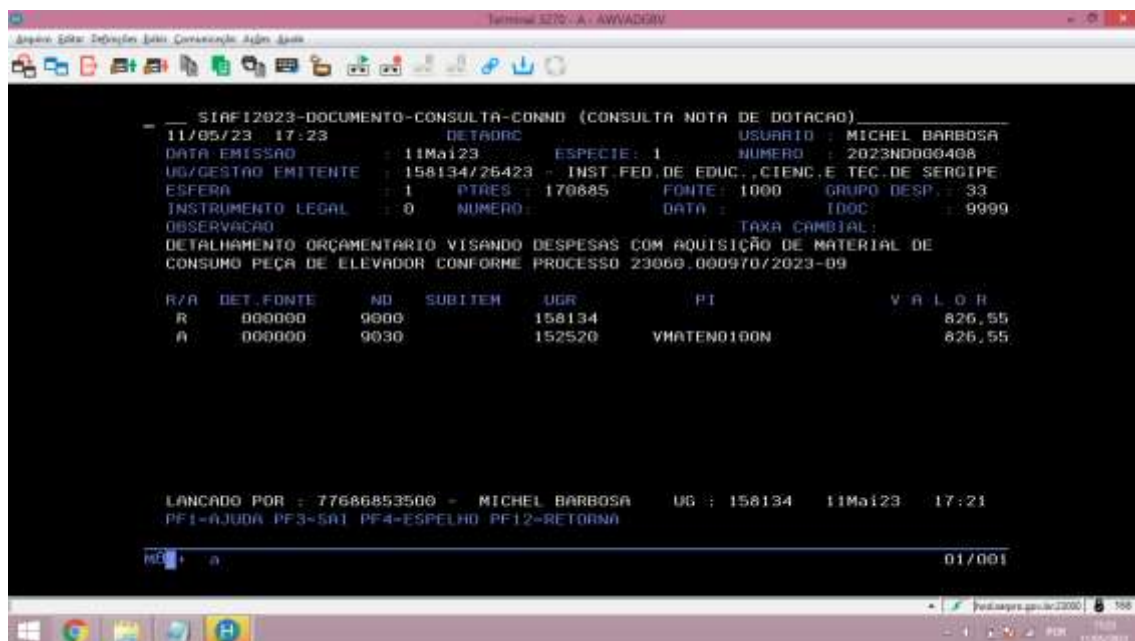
Terminal 3270 - A - AWVADGBV

Arquivo Editar Definições Exibir Comunicação Ações Ajuda

__ SIAFI2023-DOCUMENTO-CONSULTA-CONND (CONSULTA NOTA DE DOTACAO)___________
11/05/23 17:23 DETAORC USUARIO : MICHEL BARBOSA
DATA EMISSAO : 11Mai23 ESPECIE : 1 NUMERO : 2023ND000408
UG/GESTAO EMITENTE : 158134/26423 - INST.FED.DE EDUC.,CIENC.E TEC.DE SERGIPE
ESFERA : 1 PTRES : 170885 FONTE : 1000 GRUPO DESP. : 33
INSTRUMENTO LEGAL : 0 NUMERO: DATA : IDOC : 9999
OBSERVACAO TAXA CAMBIAL :
DETALHAMENTO ORÇAMENTARIO VISANDO DESPESAS COM AQUISIÇÃO DE MATERIAL DE CONSUMO PEÇA DE ELEVADOR CONFORME PROCESSO 23060.000970/2023-09

| R/A | DET.FONTE | ND | SUBITEM | UGR | PI | V A L O R |
|---|---|---|---|---|---|---|
| R | 000000 | 9000 | | 158134 | | 826,55 |
| A | 000000 | 9030 | | 152520 | VMATEN0100N | 826,55 |

LANCADO POR : 77686853500 - MICHEL BARBOSA UG : 158134 11Mai23 17:21
PF1=AJUDA PF3=SAI PF4=ESPELHO PF12=RETORNA

MB a 01/001

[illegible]